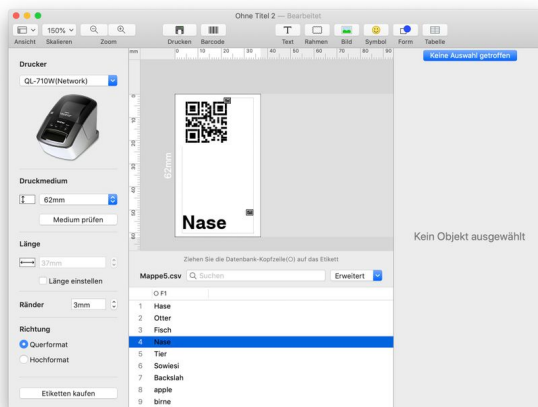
Ohne Titel 2 — Bearbeitet

150%

Ansicht Skalieren Zoom

Drucken Barcode

Text Rahmen Bild Symbol Form Tabelle

Keine Auswahl getroffen

Drucker

QL-710W(Network)

Druckmedium

62mm

Medium prüfen

Länge

37mm

Länge einstellen

Ränder 3mm

Richtung

Querformat

Hochformat

Etiketten kaufen

mm 0 10 20 30 40 50 60 70 80 90

62mm

Nase

Ziehen Sie die Datenbank-Kopfzeile(C) auf das Etikett

Mappe5.csv Suchen Erweitert

F1

| | F1 |
|---|---|
| 1 | Hase |
| 2 | Otter |
| 3 | Fisch |
| 4 | Nase |
| 5 | Tier |
| 6 | Sowiesi |
| 7 | Backslah |
| 8 | apple |
| 9 | birne |

Kein Objekt ausgewählt